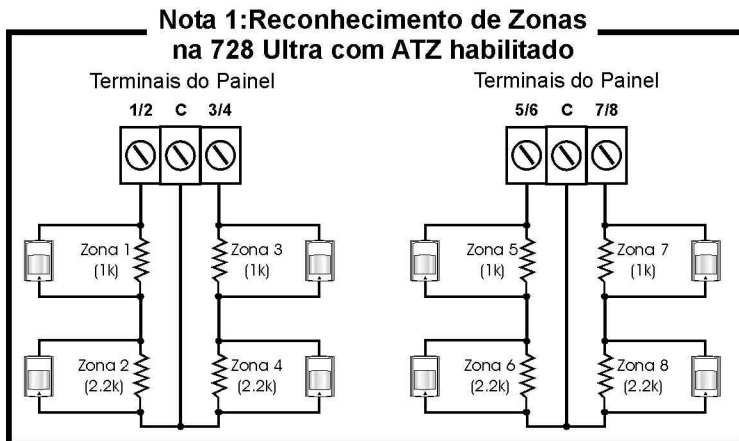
Nota 1:Reconhecimento de Zonas na 728 Ultra com ATZ habilitado

Terminais do Painel

1/2 C 3/4

Zona 1 (1k)

Zona 3 (1k)

Zona 2 (2.2k)

Zona 4 (2.2k)

Terminais do Painel

5/6 C 7/8

Zona 5 (1k)

Zona 7 (1k)

Zona 6 (2.2k)

Zona 8 (2.2k)